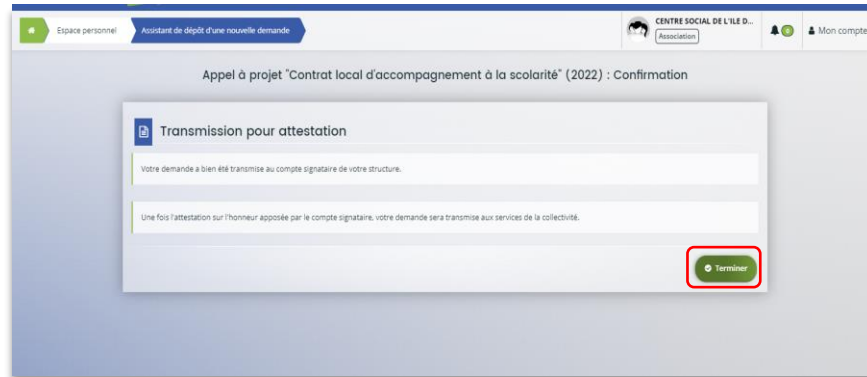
Espace personnel
Assistant de dépôt d'une nouvelle demande
CENTRE SOCIAL DE L'ILE D...
Association
0
Mon compte

Appel à projet "Contrat local d'accompagnement à la scolarité" (2022) : Confirmation

Transmission pour attestation

Votre demande a bien été transmise au compte signataire de votre structure.

Une fois l'attestation sur l'honneur apposée par le compte signataire, votre demande sera transmise aux services de la collectivité.

Terminer